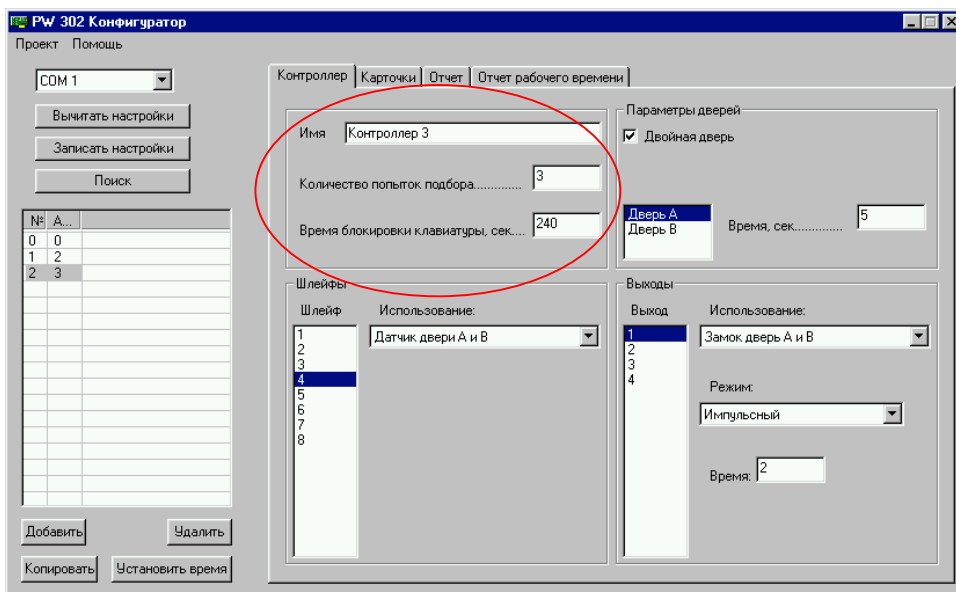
PW 302 Конфигуратор

Проект Помощь

COM 1

Вычитать настройки

Записать настройки

Поиск

| № | А... |
|---|---|
| 0 | 0 |
| 1 | 2 |
| 2 | 3 |

Добавить

Удалить

Копировать

Установить время

Контроллер | Карточки | Отчет | Отчет рабочего времени

Имя Контроллер 3

Количество попыток подбора............. 3

Время блокировки клавиатуры, сек.... 240

Параметры дверей

Двойная дверь

Дверь А
Дверь В

Время, сек............. 5

Шлейфы

Шлейф

1
2
3
4
5
6
7
8

Использование:

Датчик двери А и В

Выходы

Выход

1
2
3
4

Использование:

Замок дверь А и В

Режим:

Импульсный

Время: 2